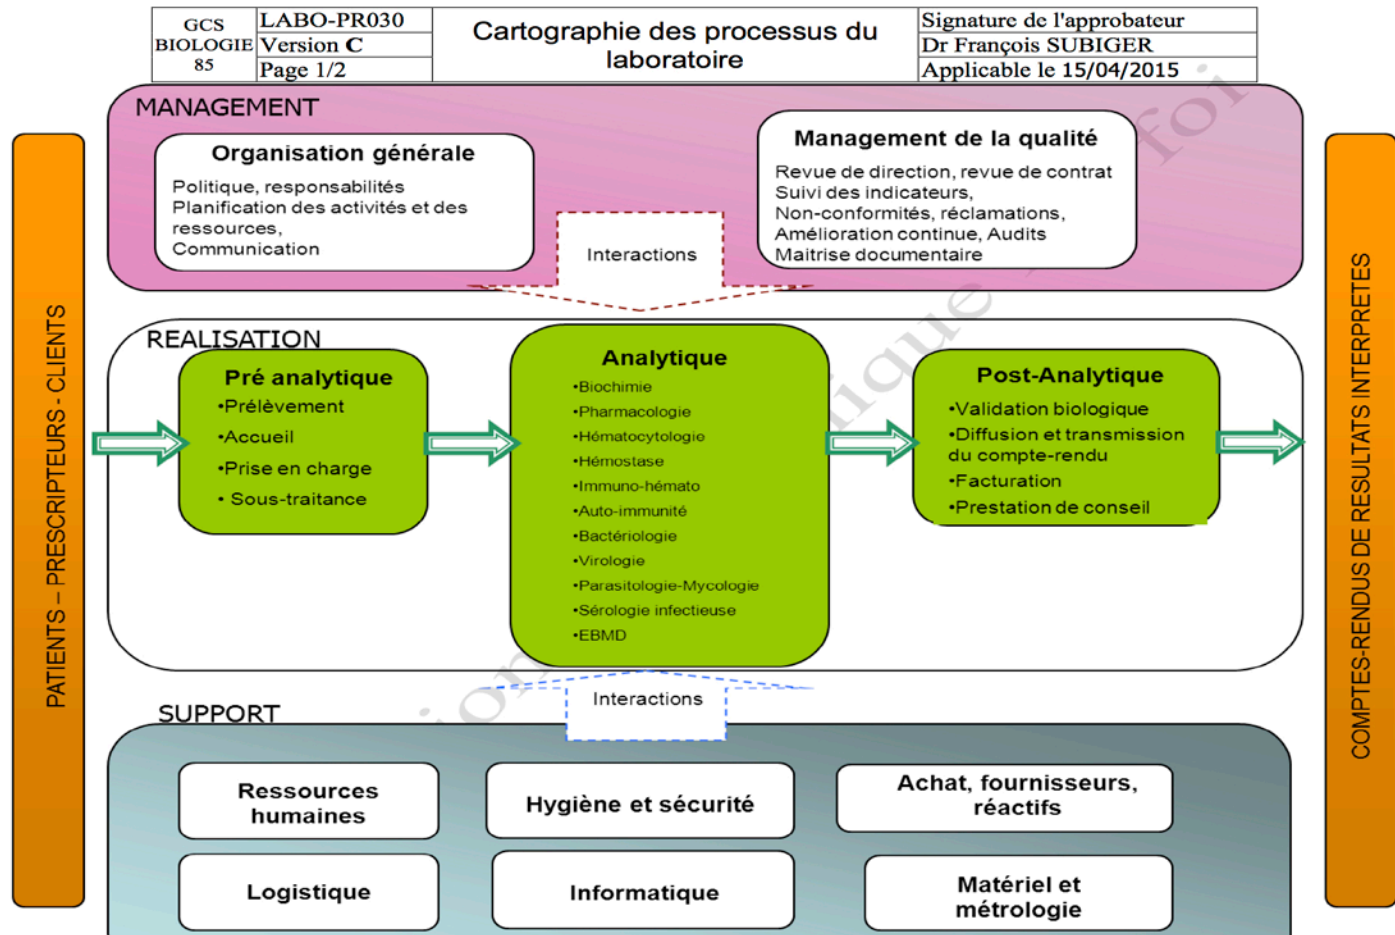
| GCS BIOLOGIE 85 | LABO-PR030 | Cartographie des processus du laboratoire | Signature de l'approbateur |
|---|---|---|---|
| | Version C | | Dr François SUBIGER |
| | Page 1/2 | | Applicable le 15/04/2015 |

MANAGEMENT

Organisation générale

Politique, responsabilités
Planification des activités et des ressources,
Communication

Interactions

Management de la qualité

Revue de direction, revue de contrat
Suivi des indicateurs,
Non-conformités, réclamations,
Amélioration continue, Audits
Maitrise documentaire

PATIENTS – PRESCRIPTEURS - CLIENTS

REALISATION

Pré analytique
•Prélèvement
•Accueil
•Prise en charge
• Sous-traitance

Analytique
•Biochimie
•Pharmacologie
•Hématocytologie
•Hémostase
•Immuno-hémato
•Auto-immunité
•Bactériologie
•Virologie
•Parasitologie-Mycologie
•Sérologie infectieuse
•EBMD

Post-Analytique
•Validation biologique
•Diffusion et transmission du compte-rendu
•Facturation
•Prestation de conseil

COMPTES-RENDUS DE RESULTATS INTERPRETES

Interactions

SUPPORT

Ressources humaines

Hygiène et sécurité

Achat, fournisseurs, réactifs

Logistique

Informatique

Matériel et métrologie